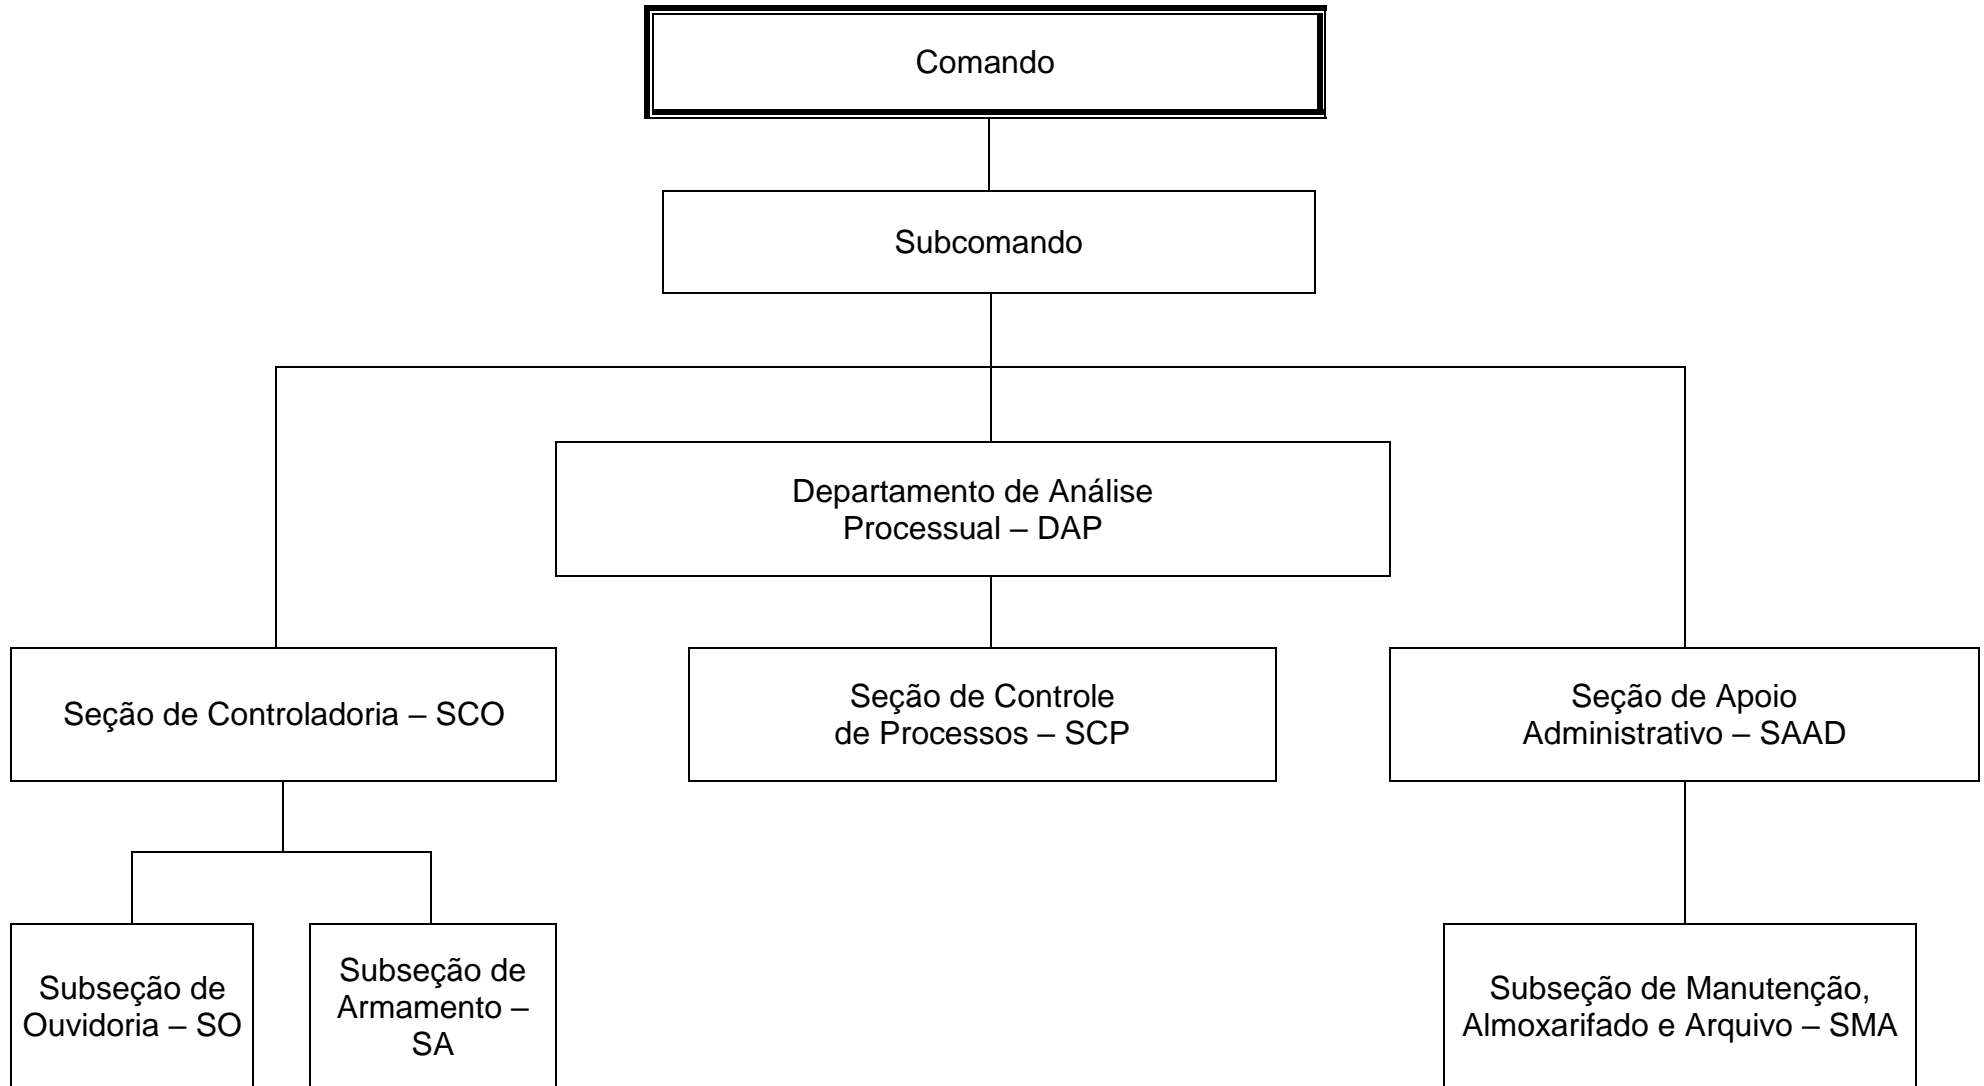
Comando

Subcomando

Departamento de Análise Processual – DAP

Seção de Controladoria – SCO

Seção de Controle de Processos – SCP

Seção de Apoio Administrativo – SAAD

Subseção de Ouvidoria – SO

Subseção de Armamento – SA

Subseção de Manutenção, Almoxarifado e Arquivo – SMA